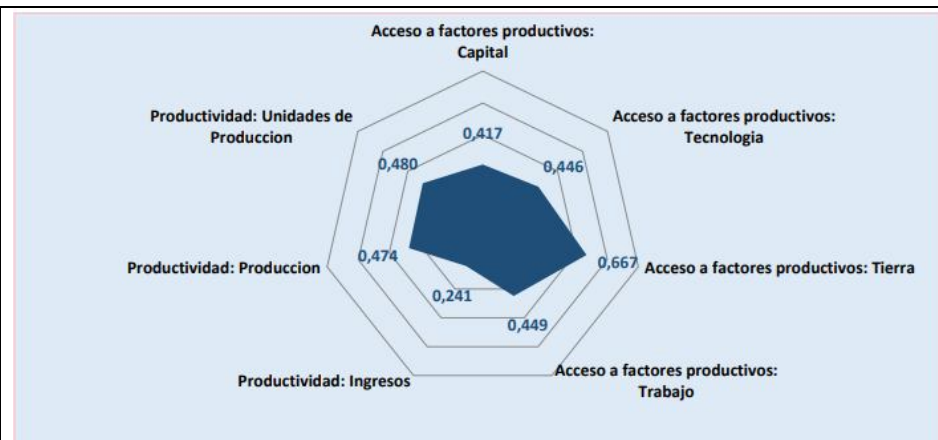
Acceso a factores productivos: Capital

Acceso a factores productivos: Tecnologia

Acceso a factores productivos: Tierra

Acceso a factores productivos: Trabajo

Productividad: Ingresos

Productividad: Produccion

Productividad: Unidades de Produccion

0,417
0,446
0,667
0,449
0,241
0,474
0,480